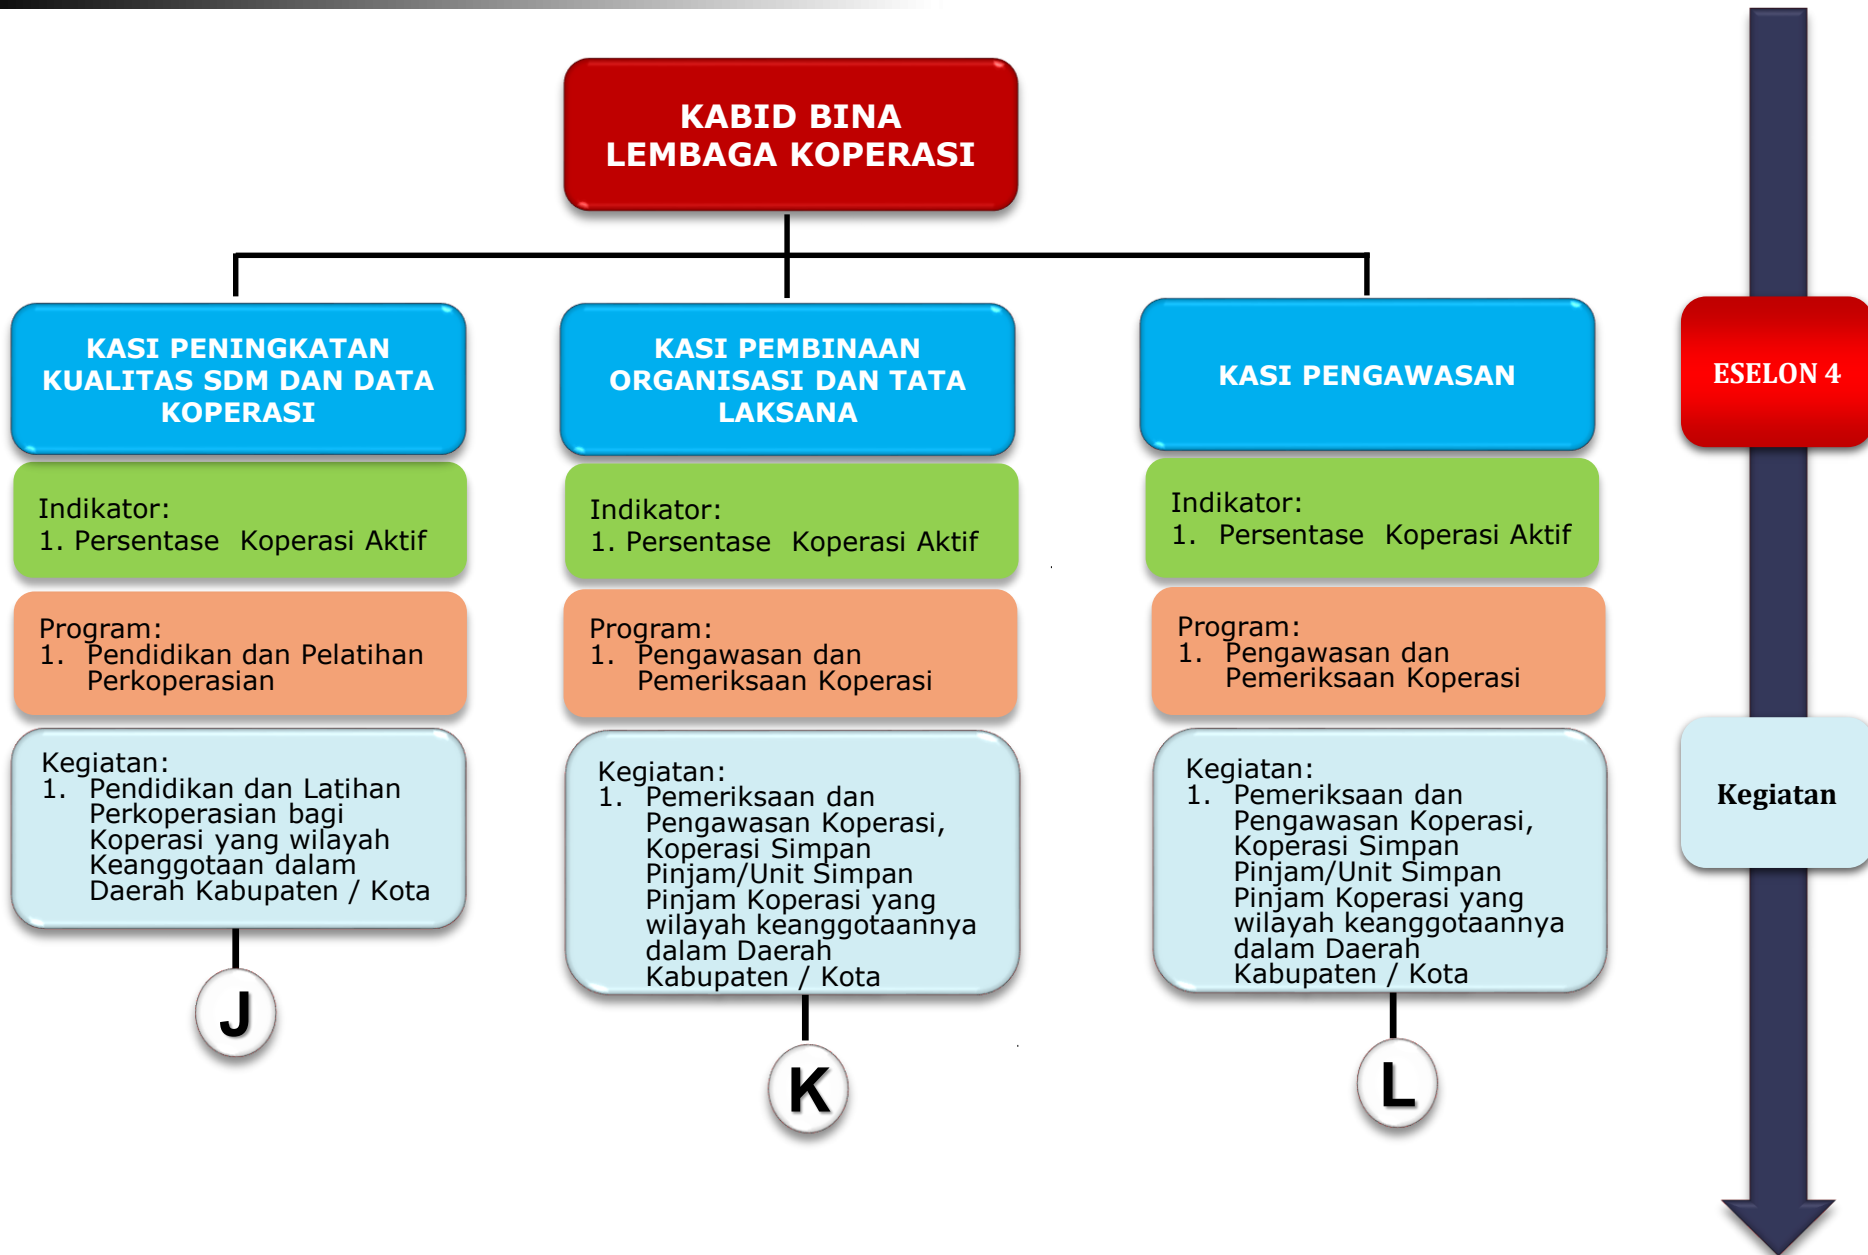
KABID BINA LEMBAGA KOPERASI

KASI PENINGKATAN KUALITAS SDM DAN DATA KOPERASI

Indikator:
1. Persentase Koperasi Aktif

Program:
1. Pendidikan dan Pelatihan Perkoperasian

Kegiatan:
1. Pendidikan dan Latihan Perkoperasian bagi Koperasi yang wilayah Keanggotaan dalam Daerah Kabupaten / Kota

J

KASI PEMBINAAN ORGANISASI DAN TATA LAKSANA

Indikator:
1. Persentase Koperasi Aktif

Program:
1. Pengawasan dan Pemeriksaan Koperasi

Kegiatan:
1. Pemeriksaan dan Pengawasan Koperasi, Koperasi Simpan Pinjam/Unit Simpan Pinjam Koperasi yang wilayah keanggotaannya dalam Daerah Kabupaten / Kota

K

KASI PENGAWASAN

Indikator:
1. Persentase Koperasi Aktif

Program:
1. Pengawasan dan Pemeriksaan Koperasi

Kegiatan:
1. Pemeriksaan dan Pengawasan Koperasi, Koperasi Simpan Pinjam/Unit Simpan Pinjam Koperasi yang wilayah keanggotaannya dalam Daerah Kabupaten / Kota

L

ESELON 4

Kegiatan